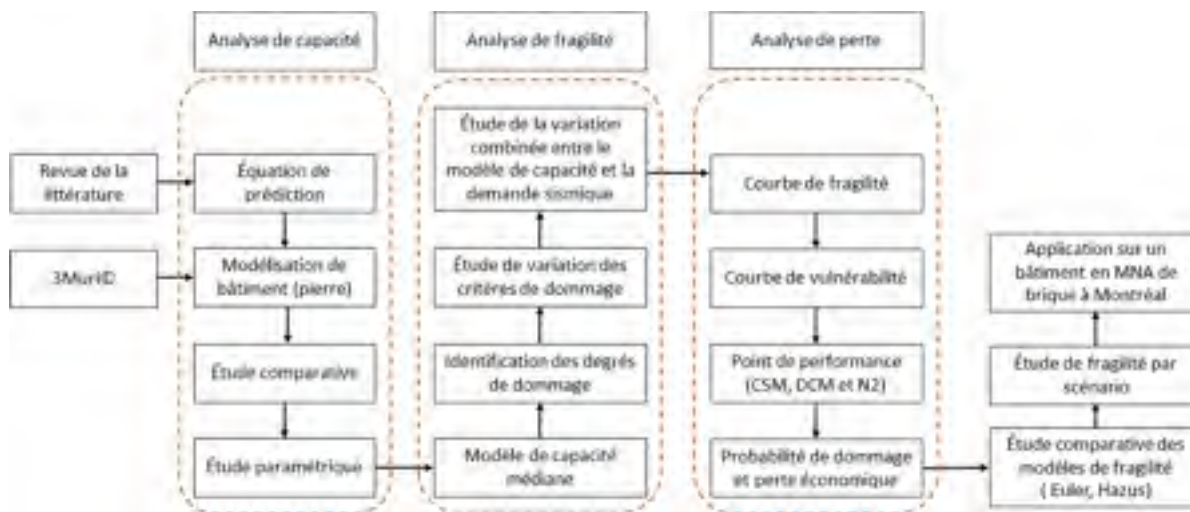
Analyse de capacité

Analyse de fragilité

Analyse de perte

Revue de la littérature

3MuriD

Équation de prédiction

Modélisation de bâtiment (pierre)

Étude comparative

Étude paramétrique

Étude de la variation combinée entre le modèle de capacité et la demande sismique

Étude de variation des critères de dommage

Identification des degrés de dommage

Modèle de capacité médiane

Courbe de fragilité

Courbe de vulnérabilité

Point de performance (CSM, DCM et N2)

Probabilité de dommage et perte économique

Application sur un bâtiment en MNA de brique à Montréal

Étude de fragilité par scénario

Étude comparative des modèles de fragilité ( Euler, Hazus)